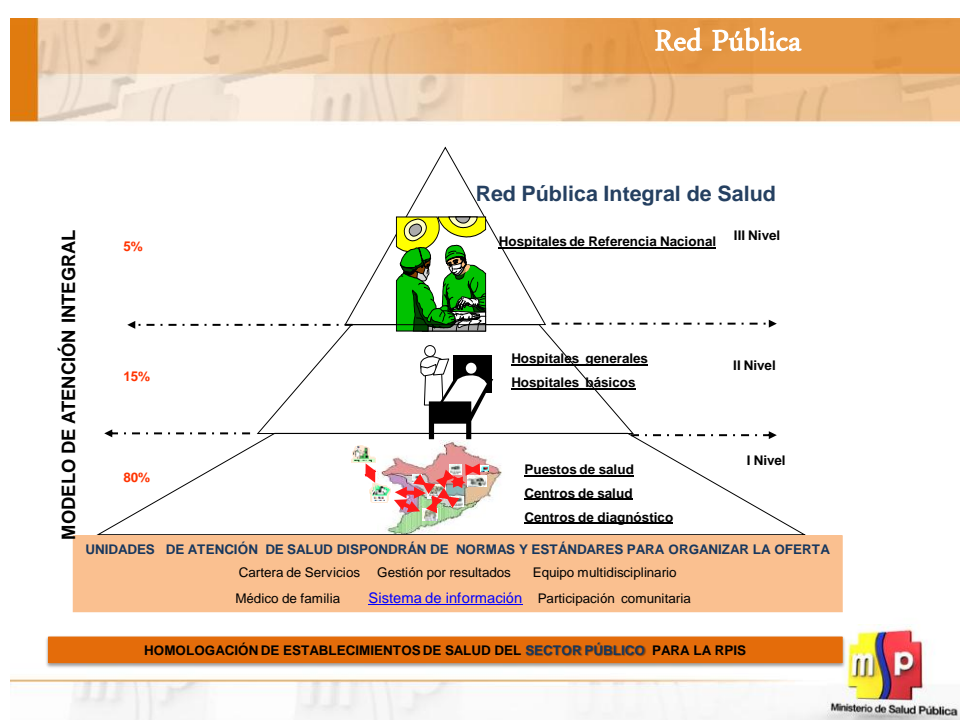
Red Pública

Red Pública Integral de Salud

MODELO DE ATENCIÓN INTEGRAL

5%

Hospitales de Referencia Nacional

III Nivel

15%

Hospitales generales

Hospitales básicos

II Nivel

80%

Puestos de salud

Centros de salud

Centros de diagnóstico

I Nivel

UNIDADES DE ATENCIÓN DE SALUD DISPONDRÁN DE NORMAS Y ESTÁNDARES PARA ORGANIZAR LA OFERTA

Cartera de Servicios Gestión por resultados Equipo multidisciplinario

Médico de familia Sistema de información Participación comunitaria

HOMOLOGACIÓN DE ESTABLECIMIENTOS DE SALUD DEL SECTOR PÚBLICO PARA LA RPIS

msp

Ministerio de Salud Pública